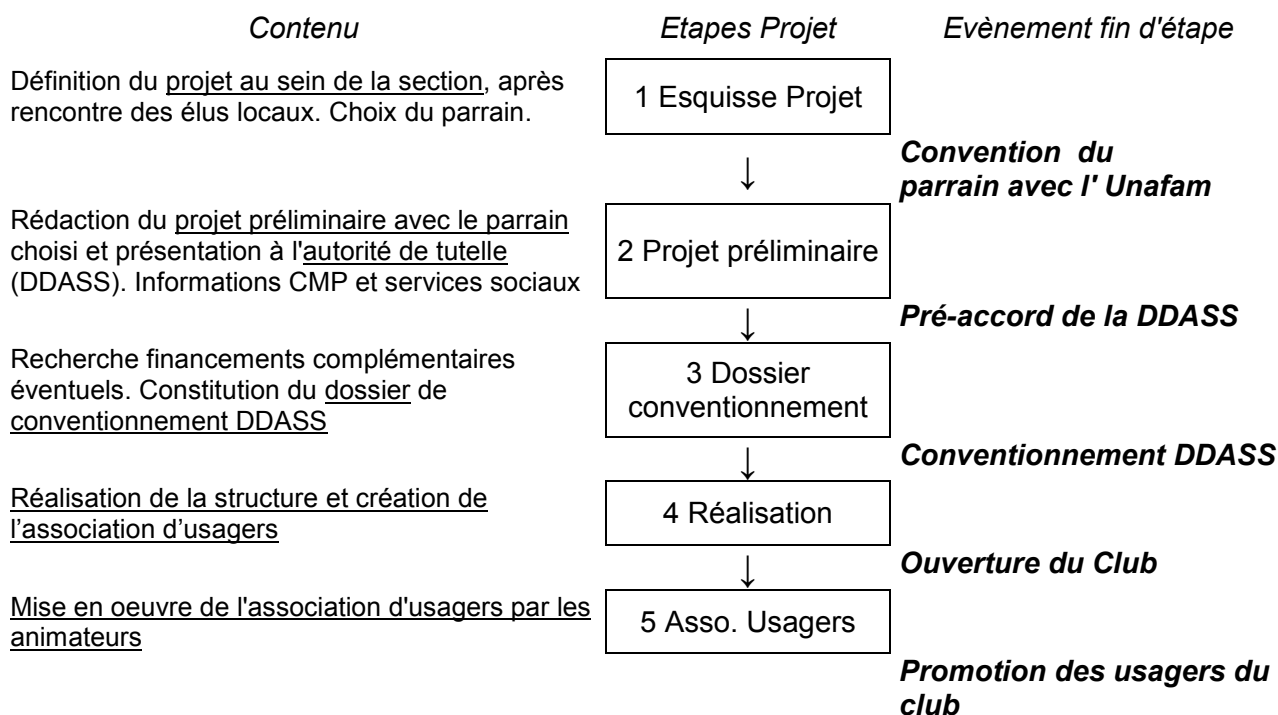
Contenu

Etapes Projet

Evènement fin d'étape

Définition du projet au sein de la section, après rencontre des élus locaux. Choix du parrain.

1 Esquisse Projet

Convention du parrain avec l' Unafam

Rédaction du projet préliminaire avec le parrain choisi et présentation à l'autorité de tutelle (DDASS). Informations CMP et services sociaux

2 Projet préliminaire

Pré-accord de la DDASS

Recherche financements complémentaires éventuels. Constitution du dossier de conventionnement DDASS

3 Dossier conventionnement

Conventionnement DDASS

Réalisation de la structure et création de l'association d'usagers

4 Réalisation

Ouverture du Club

Mise en oeuvre de l'association d'usagers par les animateurs

5 Asso. Usagers

Promotion des usagers du club